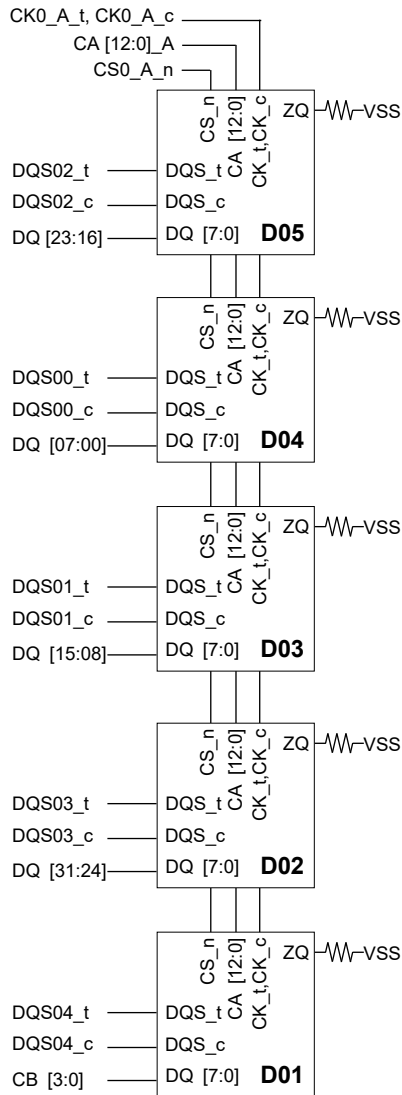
CK0_A_t, CK0_A_c
CA [12:0]_A
CS0_A_n

CS_n
CA [12:0]
CK_t,CK_c
ZQ
VSS
DQS02_t
DQS_t
DQS02_c
DQS_c
DQ [23:16]
DQ [7:0]
D05

CS_n
CA [12:0]
CK_t,CK_c
ZQ
VSS
DQS00_t
DQS_t
DQS00_c
DQS_c
DQ [07:00]
DQ [7:0]
D04

CS_n
CA [12:0]
CK_t,CK_c
ZQ
VSS
DQS01_t
DQS_t
DQS01_c
DQS_c
DQ [15:08]
DQ [7:0]
D03

CS_n
CA [12:0]
CK_t,CK_c
ZQ
VSS
DQS03_t
DQS_t
DQS03_c
DQS_c
DQ [31:24]
DQ [7:0]
D02

CS_n
CA [12:0]
CK_t,CK_c
ZQ
VSS
DQS04_t
DQS_t
DQS04_c
DQS_c
CB [3:0]
DQ [7:0]
D01